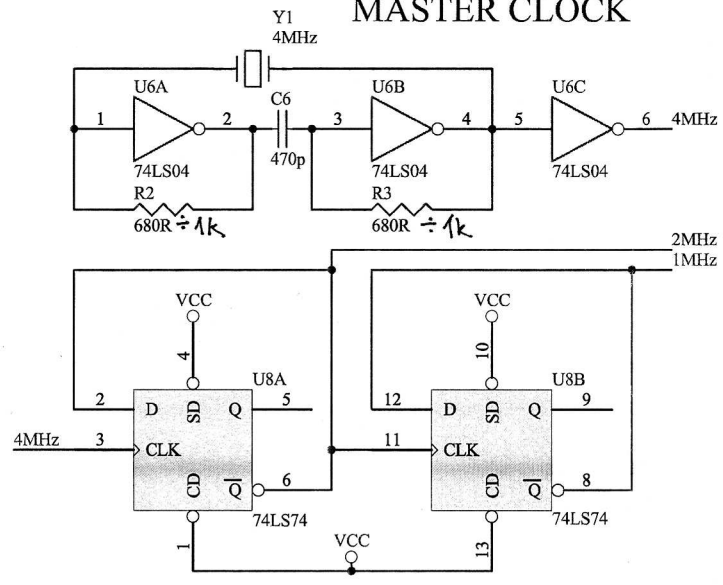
MASTER CLOCK

Y1
4MHz

U6A
1
2
74LS04
C6
470p
U6B
3
4
74LS04
5
U6C
6
4MHz
74LS04

R2
680R ÷ 1k
R3
680R ÷ 1k

2MHz
1MHz

VCC
4
U8A
2
D
SD
Q
5
4MHz
3
CLK
CD
$\overline{Q}$
6
1
74LS74

VCC
10
U8B
12
D
SD
Q
9
11
CLK
CD
$\overline{Q}$
8
13
74LS74

VCC